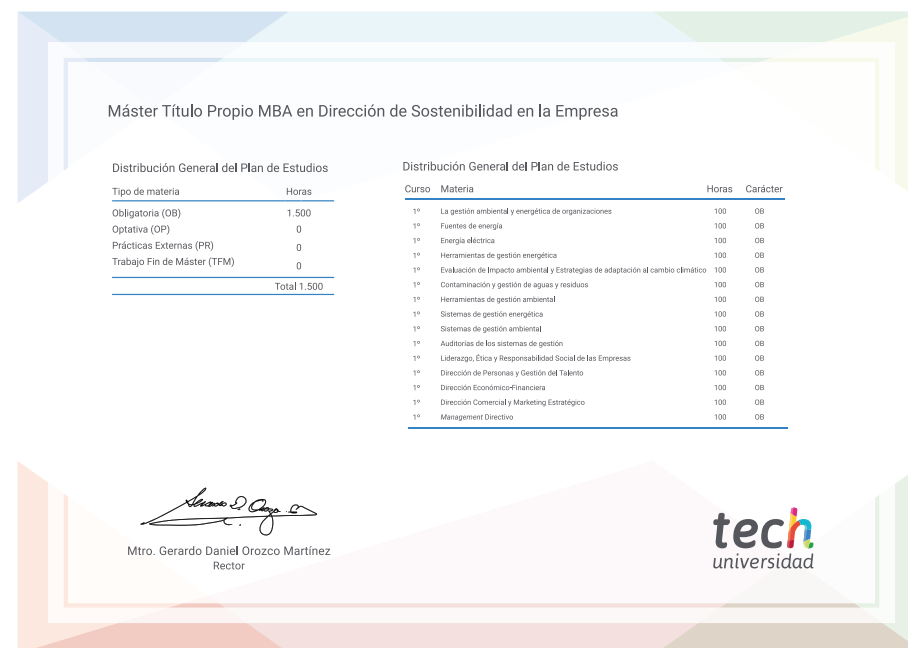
Máster Título Propio MBA en Dirección de Sostenibilidad en la Empresa

Distribución General del Plan de Estudios

| Tipo de materia | Horas |
|---|---|
| Obligatoria (OB) | 1.500 |
| Optativa (OP) | 0 |
| Prácticas Externas (PR) | 0 |
| Trabajo Fin de Máster (TFM) | 0 |
| | Total 1.500 |

Distribución General del Plan de Estudios

| Curso | Materia | Horas | Carácter |
|---|---|---|---|
| 1º | La gestión ambiental y energética de organizaciones | 100 | OB |
| 1º | Fuentes de energía | 100 | OB |
| 1º | Energía eléctrica | 100 | OB |
| 1º | Herramientas de gestión energética | 100 | OB |
| 1º | Evaluación de Impacto ambiental y Estrategias de adaptación al cambio climático | 100 | OB |
| 1º | Contaminación y gestión de aguas y residuos | 100 | OB |
| 1º | Herramientas de gestión ambiental | 100 | OB |
| 1º | Sistemas de gestión energética | 100 | OB |
| 1º | Sistemas de gestión ambiental | 100 | OB |
| 1º | Auditorías de los sistemas de gestión | 100 | OB |
| 1º | Liderazgo, Ética y Responsabilidad Social de las Empresas | 100 | OB |
| 1º | Dirección de Personas y Gestión del Talento | 100 | OB |
| 1º | Dirección Económico-Financiera | 100 | OB |
| 1º | Dirección Comercial y Marketing Estratégico | 100 | OB |
| 1º | Management Directivo | 100 | OB |

Mtro. Gerardo Daniel Orozco Martínez
Rector

tech
universidad